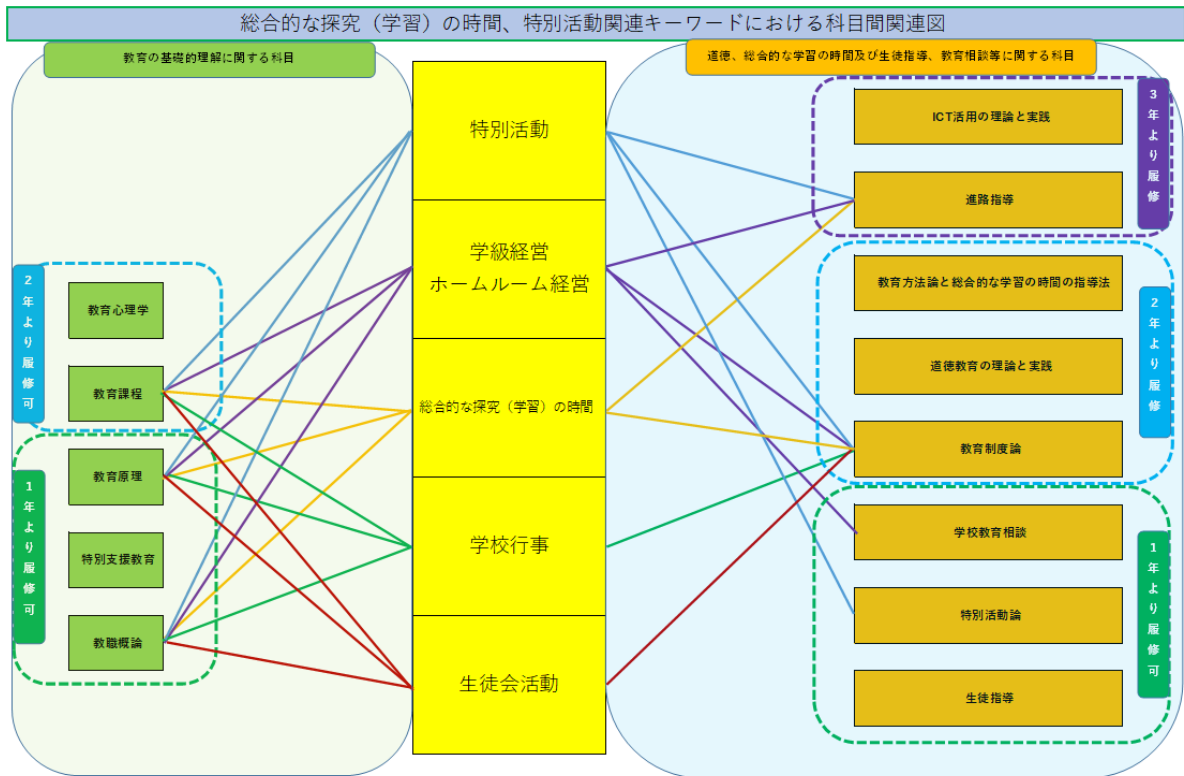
総合的な探究（学習）の時間、特別活動関連キーワードにおける科目間関連図

教育の基礎的理解に関する科目

2年より履修可

教育心理学

教育課程

1年より履修可

教育原理

特別支援教育

教職概論

特別活動

学級経営
ホームルーム経営

総合的な探究（学習）の時間

学校行事

生徒会活動

道徳、総合的な学習の時間及び生徒指導、教育相談等に関する科目

ICT活用の理論と実践

進路指導

3年より履修

教育方法論と総合的な学習の時間の指導法

道徳教育の理論と実践

教育制度論

2年より履修

学校教育相談

特別活動論

生徒指導

1年より履修可